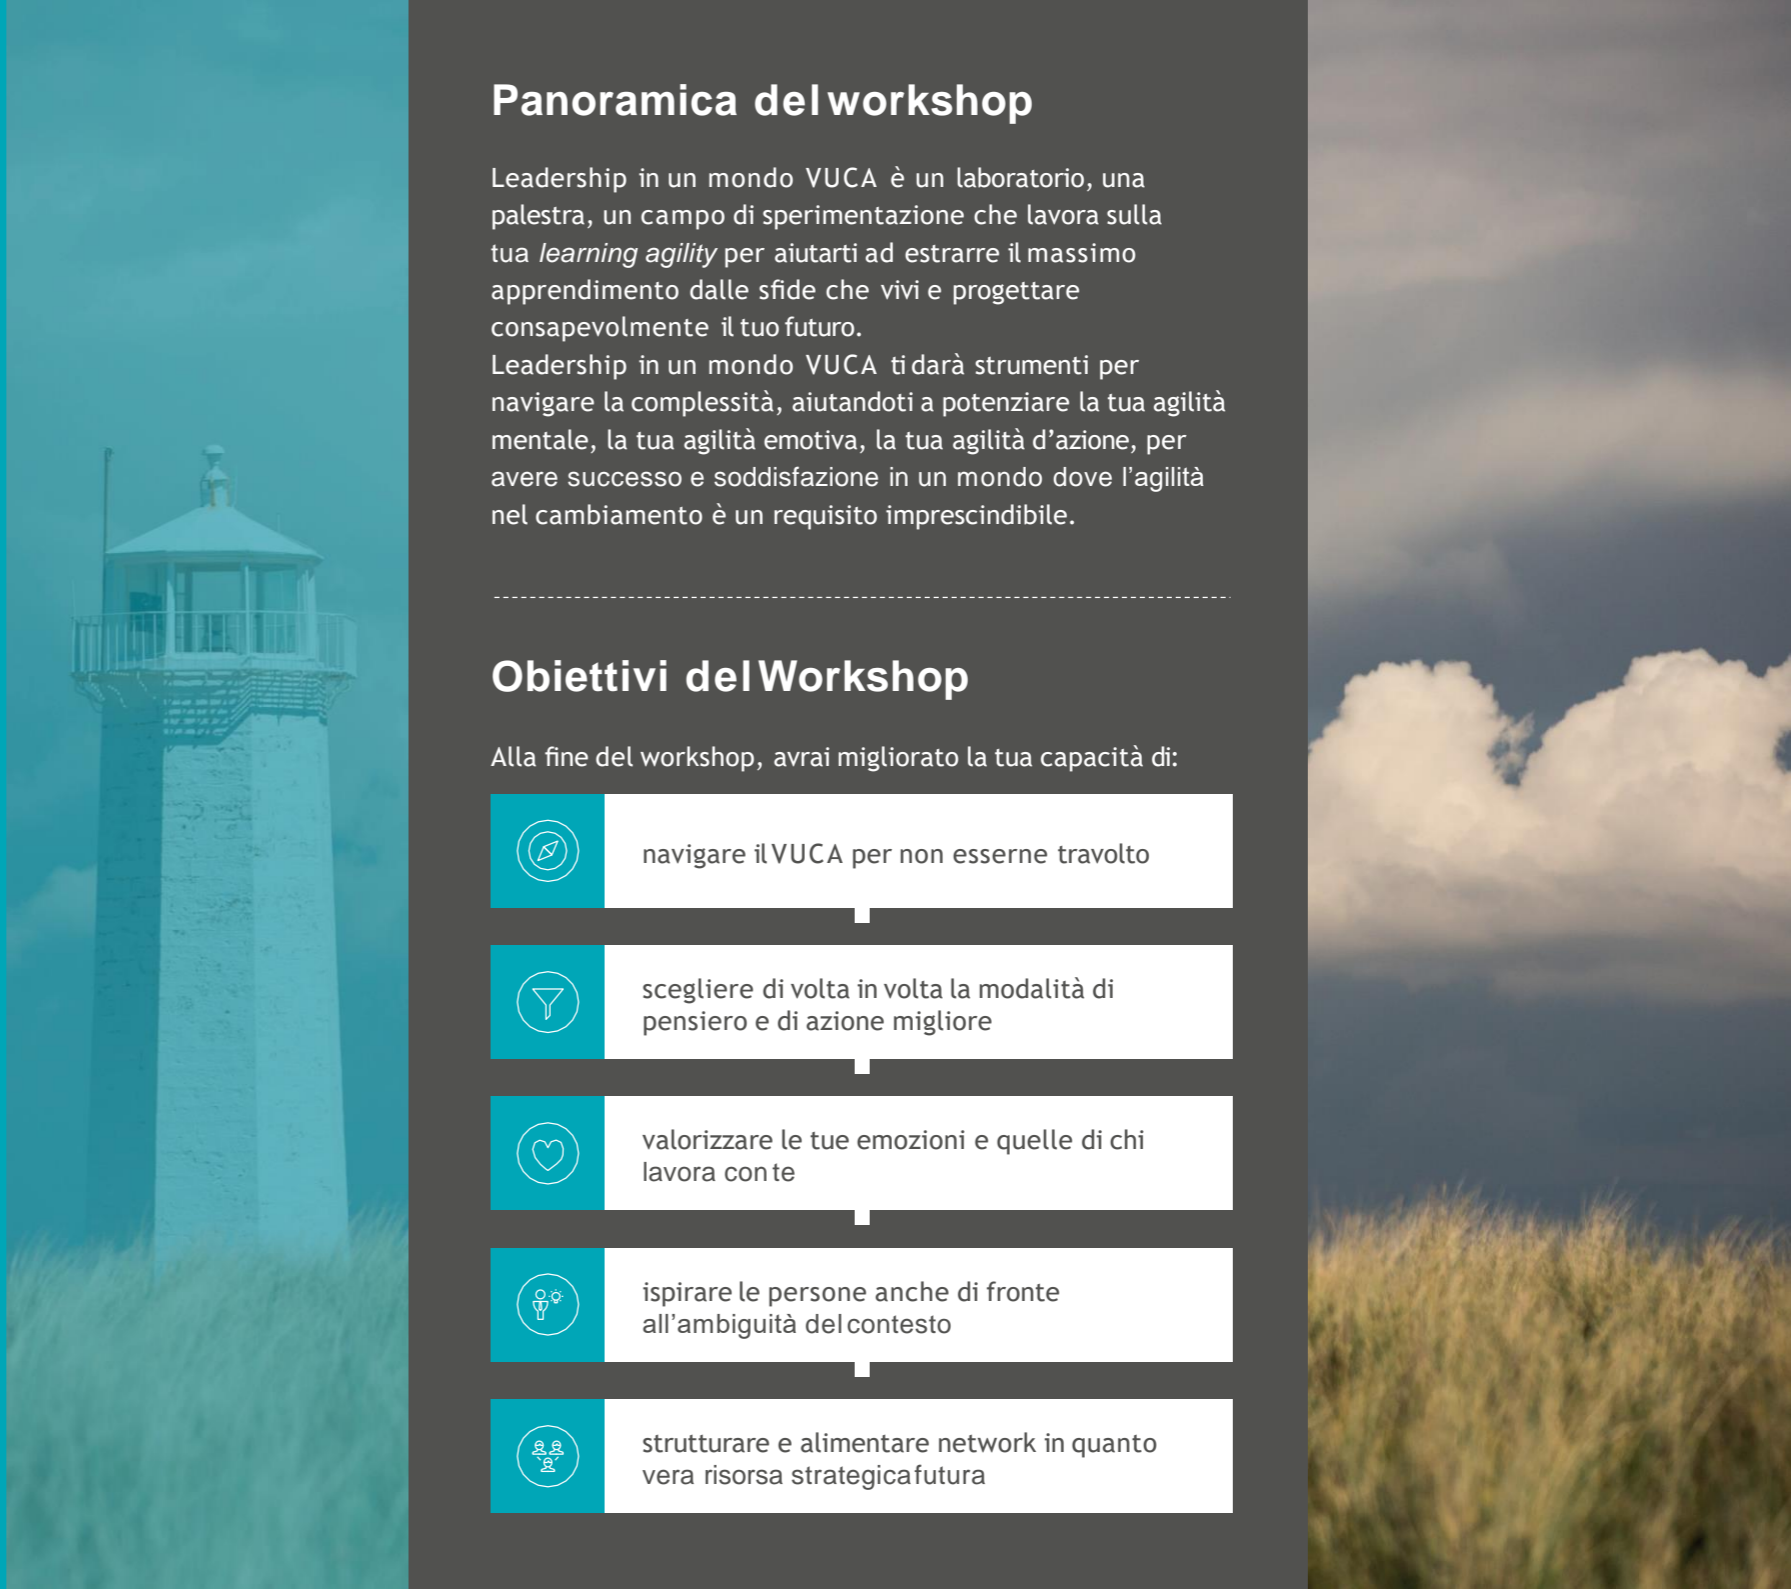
Panoramica del workshop

Leadership in un mondo VUCA è un laboratorio, una palestra, un campo di sperimentazione che lavora sulla tua learning agility per aiutarti ad estrarre il massimo apprendimento dalle sfide che vivi e progettare consapevolmente il tuo futuro.
Leadership in un mondo VUCA ti darà strumenti per navigare la complessità, aiutandoti a potenziare la tua agilità mentale, la tua agilità emotiva, la tua agilità d'azione, per avere successo e soddisfazione in un mondo dove l'agilità nel cambiamento è un requisito imprescindibile.

Obiettivi del Workshop

Alla fine del workshop, avrai migliorato la tua capacità di:

navigare il VUCA per non esserne travolto

scegliere di volta in volta la modalità di pensiero e di azione migliore

valorizzare le tue emozioni e quelle di chi lavora con te

ispirare le persone anche di fronte all'ambiguità del contesto

strutturare e alimentare network in quanto vera risorsa strategica futura